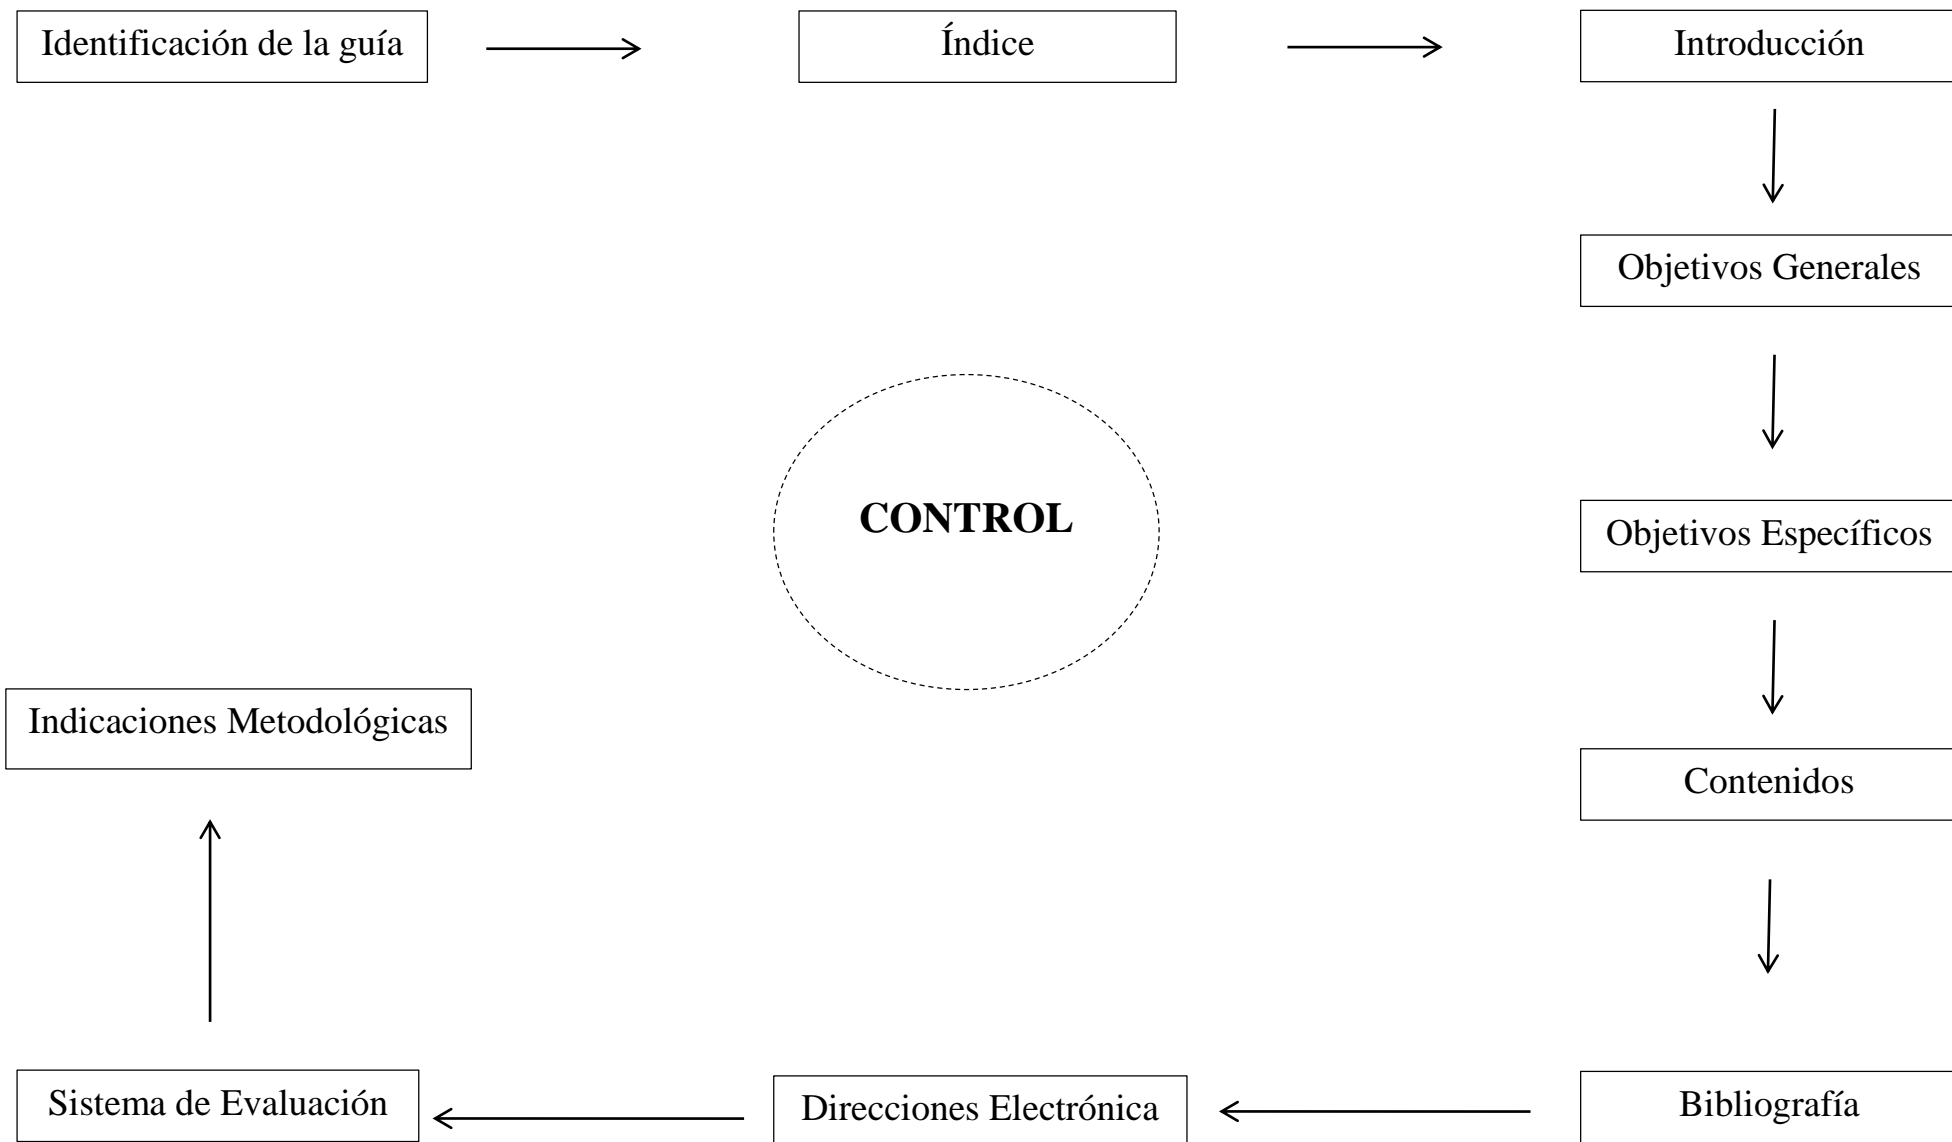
Identificación de la guía

Índice

Introducción

Objetivos Generales

Objetivos Específicos

Contenidos

Bibliografía

Direcciones Electrónica

Sistema de Evaluación

Indicaciones Metodológicas

**CONTROL**